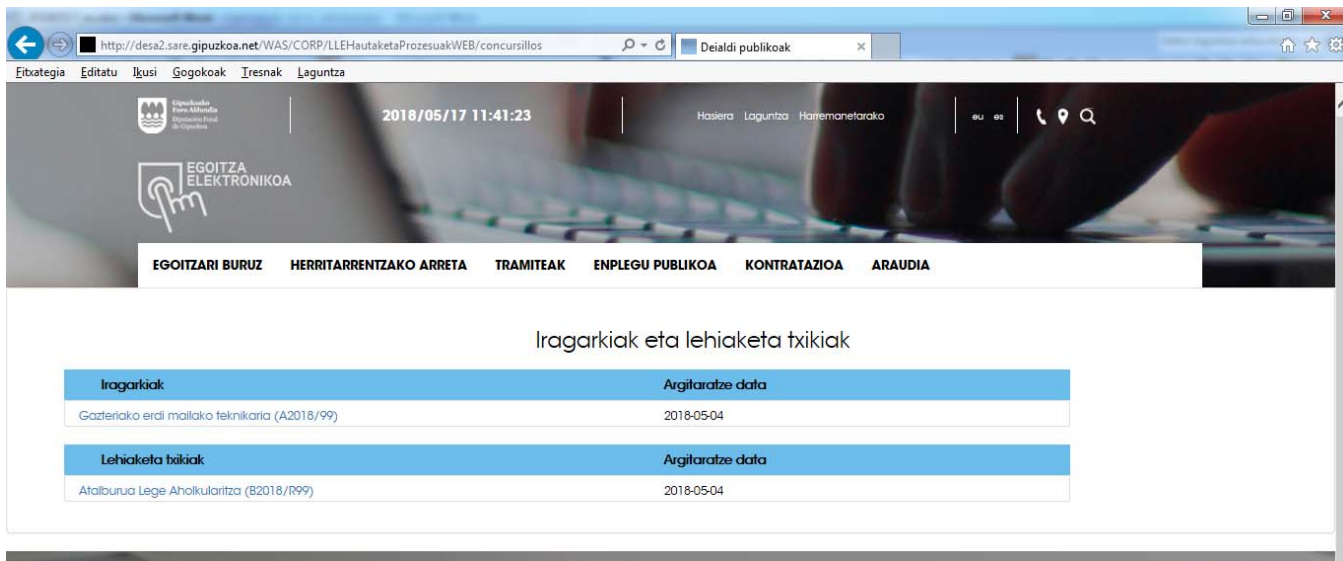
http://desa2.sare.gipuzkoa.net/WAS/CORP/LLEHautaketaProzesuakWEB/concursillos
Deialdi publikoak

Fitxategia Editatu Ikusi Gogokoak Tresnak Laguntza

Gipuzkoako Foru Aldundia Diputación Foral de Gipuzkoa

2018/05/17 11:41:23

Hasiera Laguntza Harremanetarako

eu es

EGOITZA ELEKTRONIKOA

EGOITZARI BURUZ HERRITARRENTZAKO ARRETA TRAMITEAK ENPLEGU PUBLIKOA KONTRATAZIOA ARAUDIA

Iragarkiak eta lehiaketa txikiak

| Iragarkiak | Argitaratze data |
|---|---|
| Gazteriako erdi mailako teknikaria (A2018/99) | 2018-05-04 |

| Lehiaketa txikiak | Argitaratze data |
|---|---|
| Atalburua Lege Aholkularitza (B2018/R99) | 2018-05-04 |